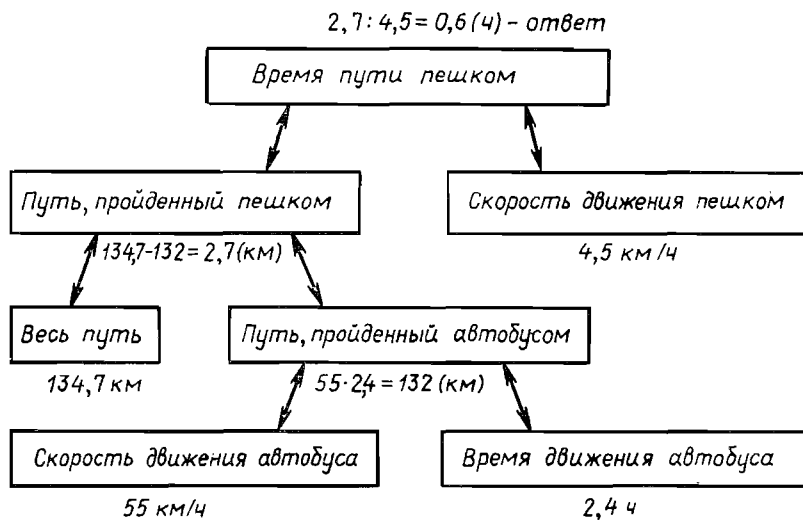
2,7 : 4,5 = 0,6 (ч) - ответ

Время пути пешком

Путь, пройденный пешком

Скорость движения пешком

134,7-132 = 2,7(км)

4,5 км/ч

Весь путь

Путь, пройденный автобусом

134,7 км

55 · 2,4 = 132 (км)

Скорость движения автобуса

Время движения автобуса

55 км/ч

2,4 ч